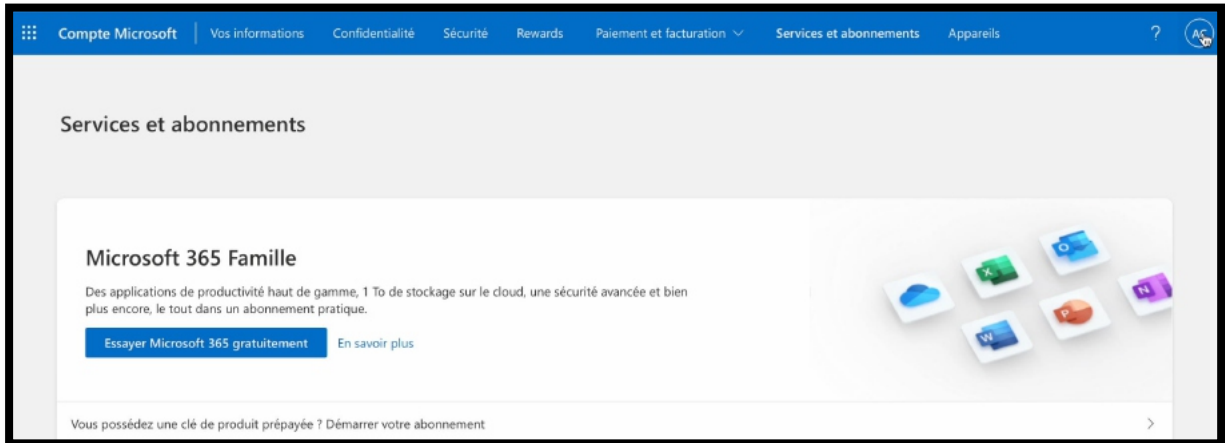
Compte Microsoft | Vos informations Confidentialité Sécurité Rewards Paiement et facturation Services et abonnements Appareils ? AC

Services et abonnements

Microsoft 365 Famille

Des applications de productivité haut de gamme, 1 To de stockage sur le cloud, une sécurité avancée et bien plus encore, le tout dans un abonnement pratique.

Essayer Microsoft 365 gratuitement En savoir plus

Vous possédez une clé de produit prépayée ? Démarrer votre abonnement